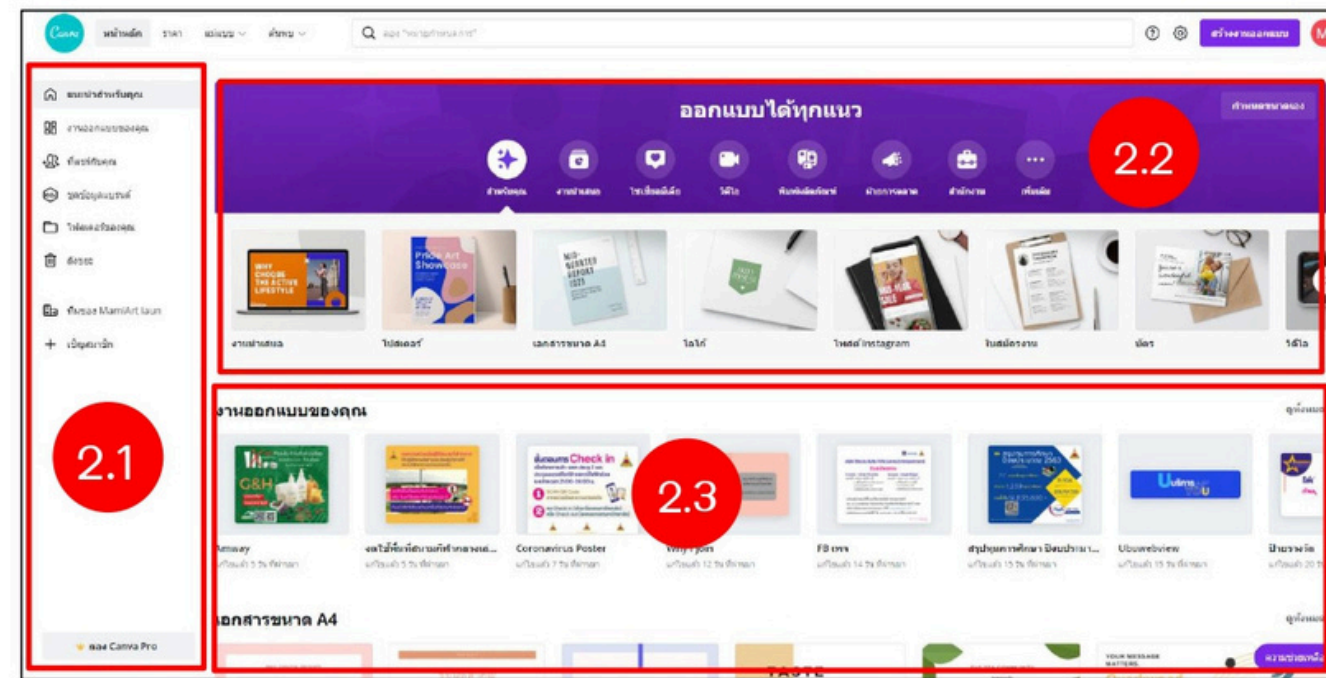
Canva หน้าหลัก ราคา แม่แบบ ค้นพบ

ลอง "พยายามทำการตลาด"

สร้างงานออกแบบ

แนะนำสำหรับคุณ
งานออกแบบของคุณ
ทีมที่ร่วมกัน
ชุดข้อมูลแบรนด์
โฟลเดอร์ของคุณ
ถังขยะ

ทีมของ MamiArt ใหม่
เชิญสมาชิก

ลอง Canva Pro

2.1

ออกแบบได้ทุกแนว

กำหนดขนาดเอง

สำหรับคุณ งานนำเสนอ โซเชียลมีเดีย วิดีโอ พิมพ์ผลิตภัณฑ์ การตลาด สำนักงาน เพิ่มเติม

2.2

WHY CHOOSE THE ACTIVE LIFESTYLE

Pride Art Showcase

NID-QUARTER REPORT 2025

งานนำเสนอ
โปสเตอร์
เอกสารขนาด A4
โลโก้
โพสต์ Instagram
ใบสมัครงาน
บัตร
วิดีโอ

งานออกแบบของคุณ

ดูทั้งหมด

2.3

Amway
แก้ไขแล้ว 5 วันที่ผ่านมา
ลดไม่ซื้อที่สนามกีฬากลางแจ้ง...
แก้ไขแล้ว 5 วันที่ผ่านมา
Coronavirus Poster
แก้ไขแล้ว 7 วันที่ผ่านมา
Why I join
แก้ไขแล้ว 12 วันที่ผ่านมา
FB เพจ
แก้ไขแล้ว 14 วันที่ผ่านมา
สรุปผลการศึกษา ปีงบประมาณ...
แก้ไขแล้ว 15 วันที่ผ่านมา
Ubuwebview
แก้ไขแล้ว 15 วันที่ผ่านมา
ป้ายรางวัล
แก้ไขแล้ว 20 วัน

เอกสารขนาด A4

ดูทั้งหมด

YOUR MESSAGE MATTERS
TASTE

ความช่วยเหลือ